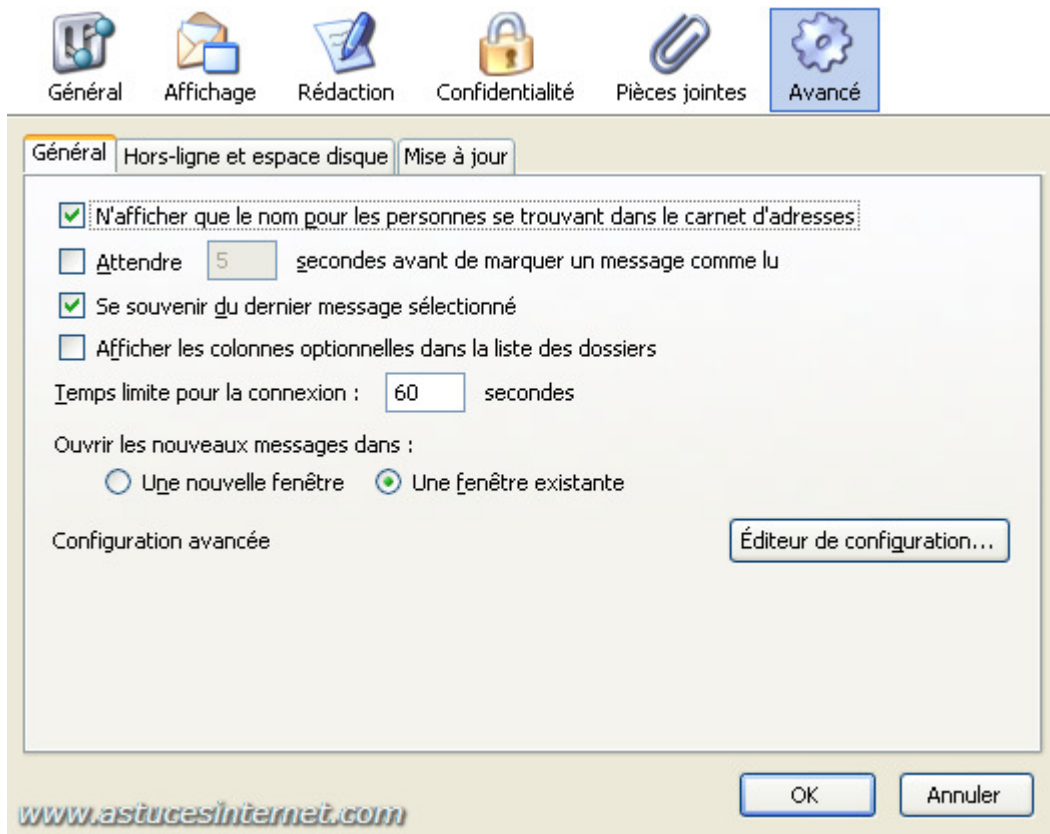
Général Affichage Rédaction Confidentialité Pièces jointes Avancé

Général | Hors-ligne et espace disque | Mise à jour

N'afficher que le nom pour les personnes se trouvant dans le carnet d'adresses

Attendre 5 secondes avant de marquer un message comme lu

Se souvenir du dernier message sélectionné

Afficher les colonnes optionnelles dans la liste des dossiers

Temps limite pour la connexion : 60 secondes

Ouvrir les nouveaux messages dans :

Une nouvelle fenêtre Une fenêtre existante

Configuration avancée

Éditeur de configuration...

OK Annuler

www.astucesinternet.com